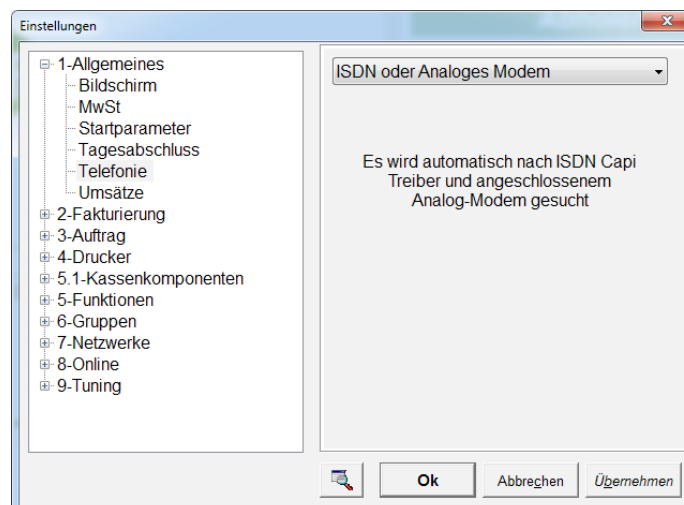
Einstellungen

1-Allgemeines
Bildschirm
MwSt
Startparameter
Tagesabschluss
Telefonie
Umsätze
2-Fakturierung
3-Auftrag
4-Drucker
5.1-Kassenkomponenten
5-Funktionen
6-Gruppen
7-Netzwerke
8-Online
9-Tuning

ISDN oder Analoges Modem

Es wird automatisch nach ISDN Capi Treiber und angeschlossenem Analog-Modem gesucht

Ok
Abbrechen
Übernehmen